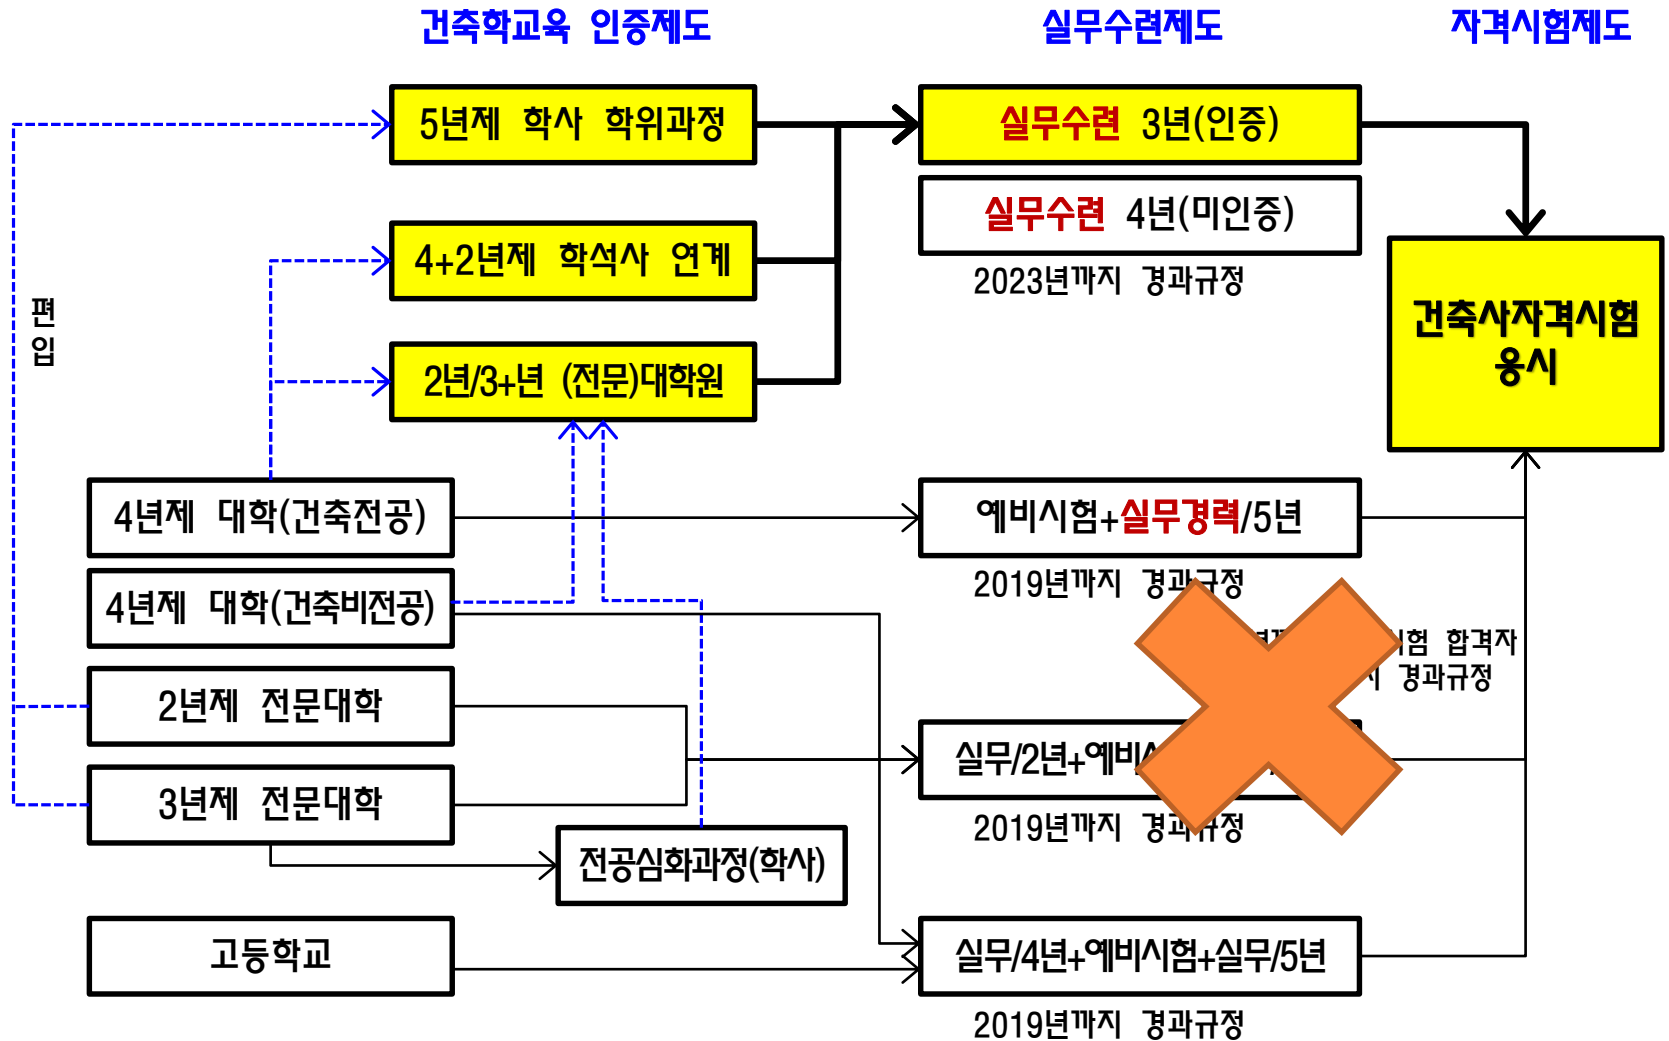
건축학교육 인증제도

실무수련제도

자격시험제도

5년제 학사 학위과정

4+2년제 학석사 연계

2년/3+년 (전문)대학원

실무수련 3년(인증)

실무수련 4년(미인증)

2023년까지 경과규정

건축사자격시험 응시

편입

4년제 대학(건축전공)

4년제 대학(건축비전공)

2년제 전문대학

3년제 전문대학

전공심화과정(학사)

고등학교

예비시험+실무경력/5년

2019년까지 경과규정

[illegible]험 합격자

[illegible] 경과규정

실무/2년+예비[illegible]

2019년까지 경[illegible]정

실무/4년+예비시험+실무/5년

2019년까지 경과규정